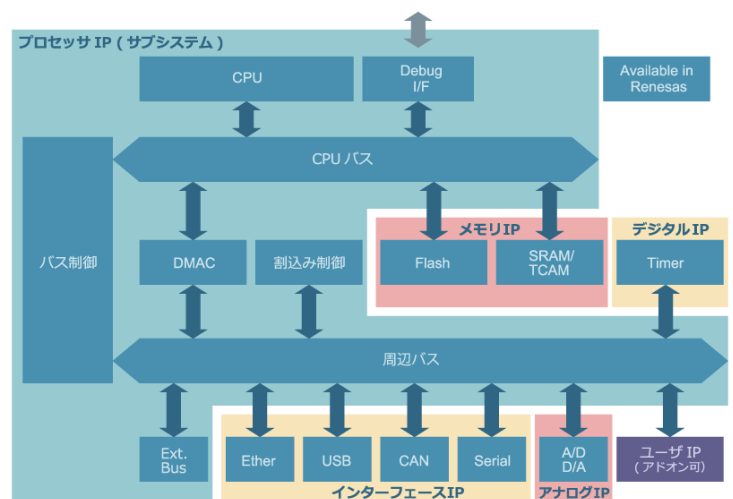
プロセッサ IP ( サブシステム )

CPU

Debug I/F

Available in Renesas

CPU バス

バス制御

メモリIP

Flash

SRAM/ TCAM

デジタルIP

Timer

DMAC

割込み制御

周辺バス

Ext. Bus

Ether

USB

CAN

Serial

A/D D/A

ユーザ IP ( アドオン可)

インターフェースIP

アナログIP